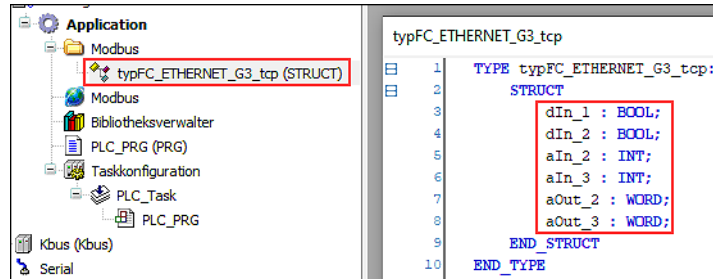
Application
Modbus
typFC_ETHERNET_G3_tcp (STRUCT)
Modbus
Bibliotheksverwalter
PLC_PRG (PRG)
Taskkonfiguration
PLC_Task
PLC_PRG
Kbus (Kbus)
Serial

typFC_ETHERNET_G3_tcp

1 TYPE typFC_ETHERNET_G3_tcp:
2 STRUCT
3 dIn_1 : BOOL;
4 dIn_2 : BOOL;
5 aIn_2 : INT;
6 aIn_3 : INT;
7 aOut_2 : WORD;
8 aOut_3 : WORD;
9 END_STRUCT
10 END_TYPE